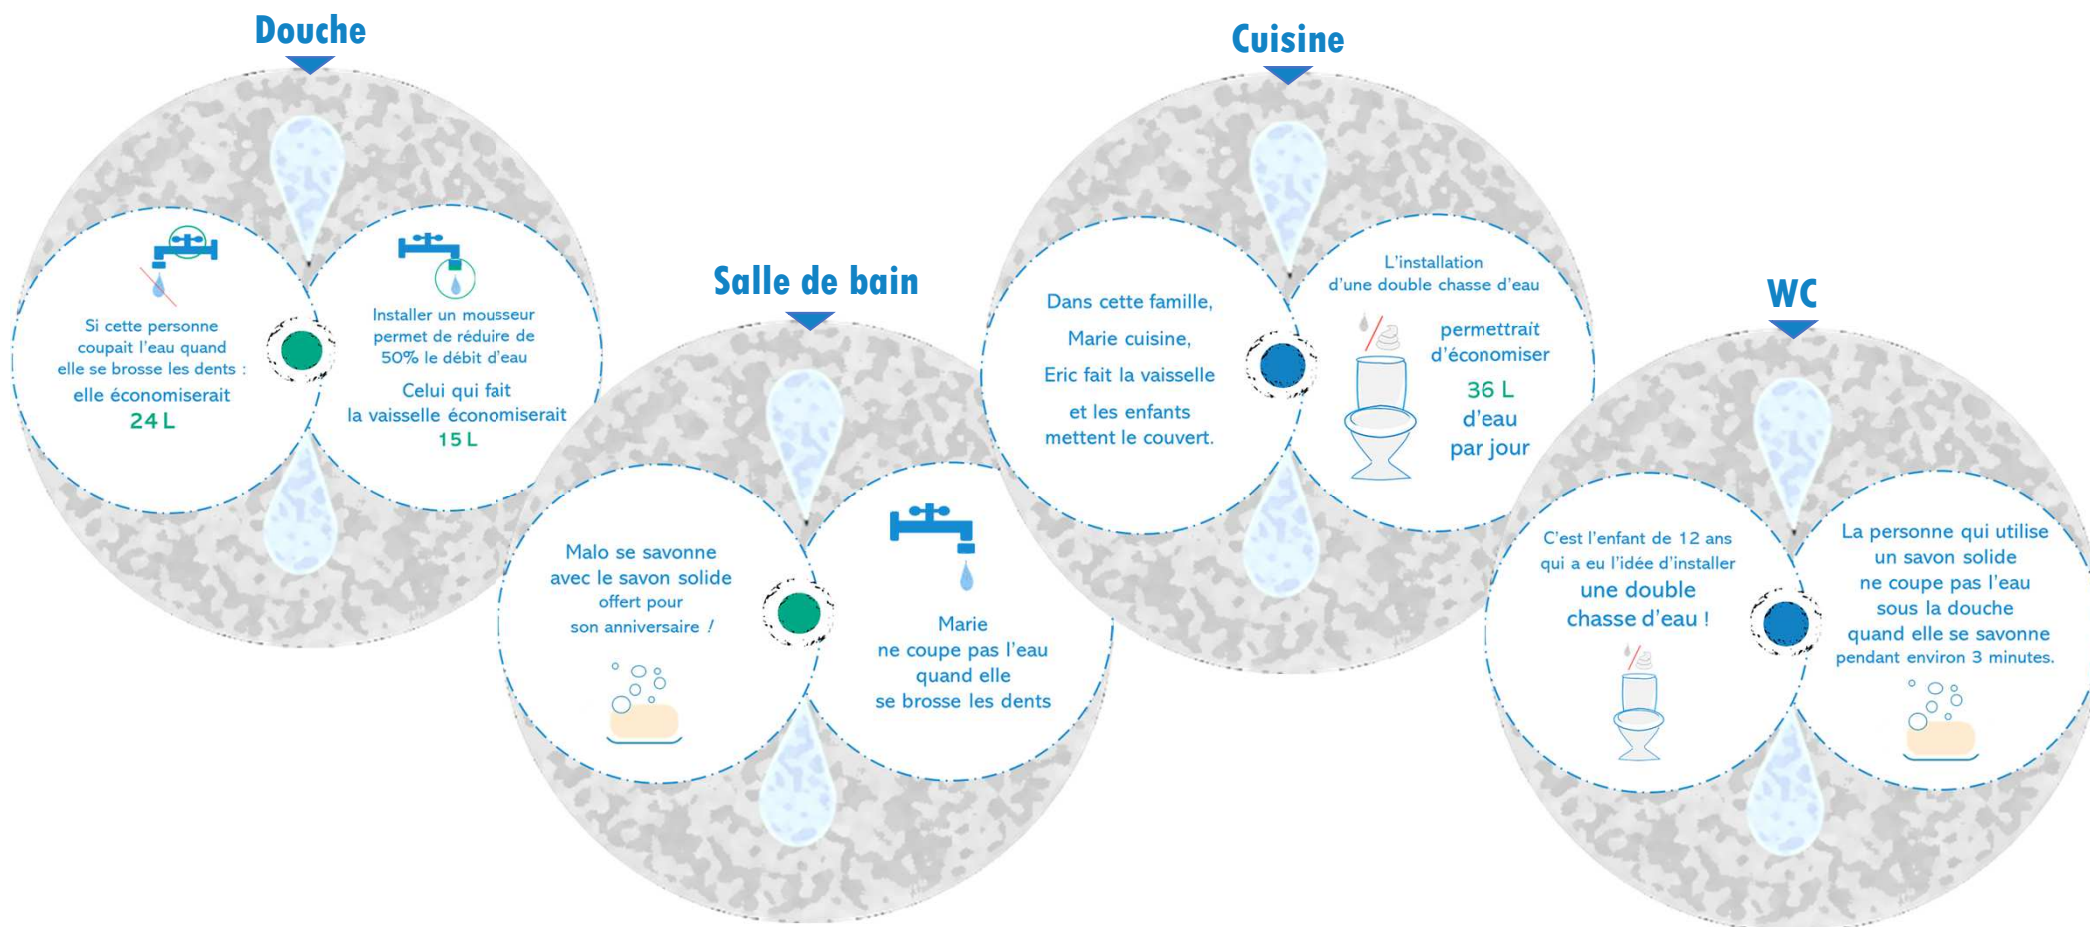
Douche

Si cette personne coupait l'eau quand elle se brosse les dents :
elle économiserait
24 L

Installer un mousseur permet de réduire de 50% le débit d'eau
Celui qui fait la vaisselle économiserait
15 L

Salle de bain

Malo se savonne avec le savon solide offert pour son anniversaire !

Marie ne coupe pas l'eau quand elle se brosse les dents

Cuisine

Dans cette famille,
Marie cuisine,
Eric fait la vaisselle
et les enfants mettent le couvert.

L'installation d'une double chasse d'eau
permettrait d'économiser
36 L
d'eau
par jour

WC

C'est l'enfant de 12 ans qui a eu l'idée d'installer
une double chasse d'eau !

La personne qui utilise un savon solide ne coupe pas l'eau sous la douche quand elle se savonne pendant environ 3 minutes.